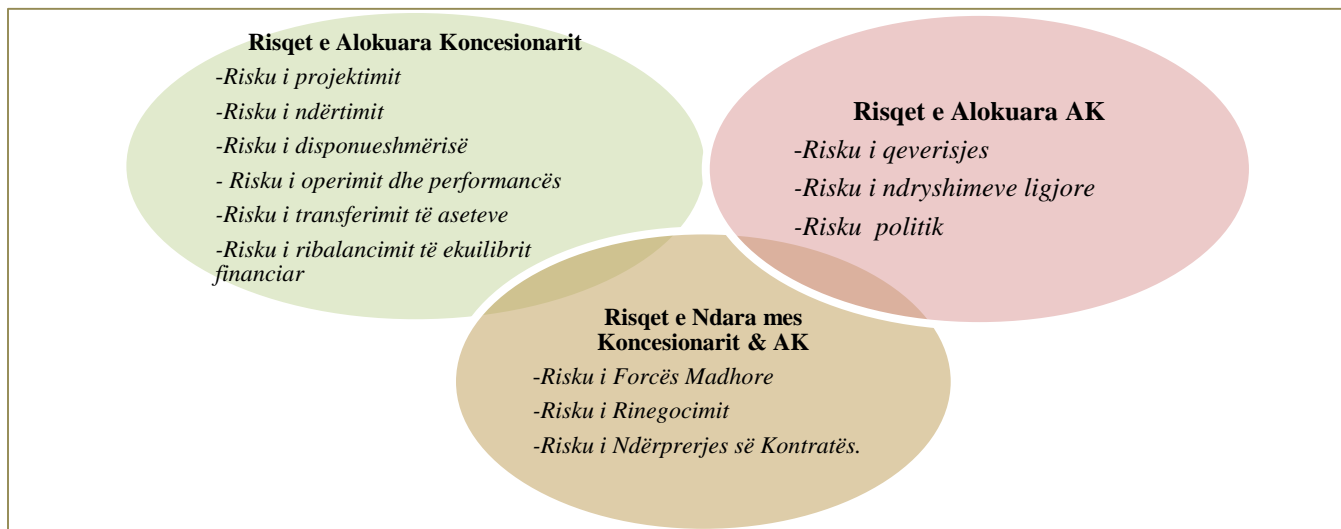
Risqet e Alokuara Koncesionarit

-Risku i projektimit

-Risku i ndërtimit

-Risku i disponueshmërisë

- Risku i operimit dhe performancës

-Risku i transferimit të aseteve

-Risku i ribalancimit të ekuilibrit financiar

Risqet e Alokuara AK

-Risku i qeverisjes

-Risku i ndryshimeve ligjore

-Risku politik

Risqet e Ndara mes Koncesionarit & AK

-Risku i Forcës Madhore

-Risku i Rinegocimit

-Risku i Ndërprerjes së Kontratës.